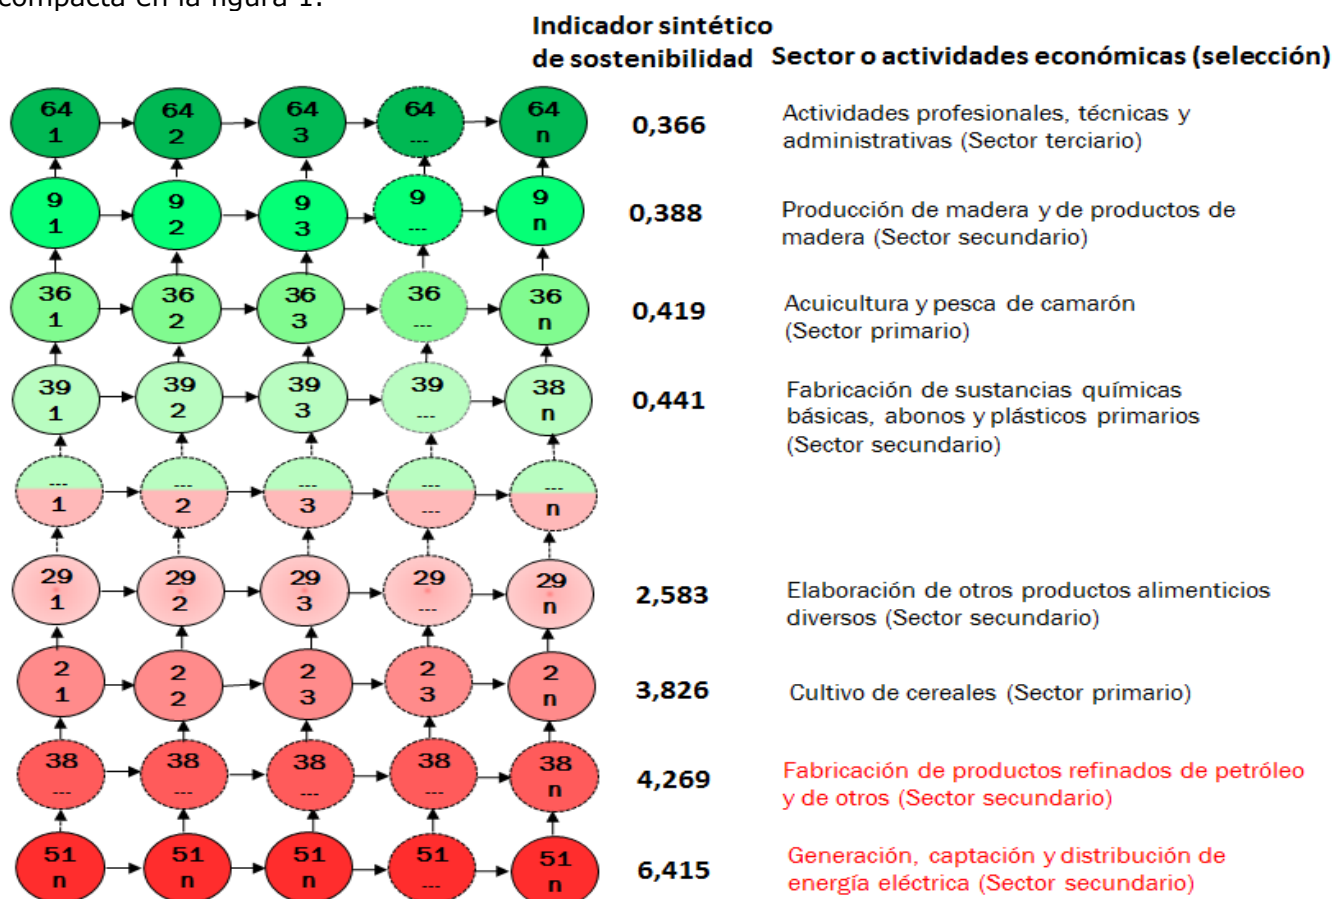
compacta en la figura 1.

Indicador sintético de sostenibilidad

Sector o actividades económicas (selección)

64 1, 64 2, 64 3, 64 ---, 64 n
0,366
Actividades profesionales, técnicas y administrativas (Sector terciario)

9 1, 9 2, 9 3, 9 ---, 9 n
0,388
Producción de madera y de productos de madera (Sector secundario)

36 1, 36 2, 36 3, 36 ---, 36 n
0,419
Acuicultura y pesca de camarón (Sector primario)

39 1, 39 2, 39 3, 39 ---, 38 n
0,441
Fabricación de sustancias químicas básicas, abonos y plásticos primarios (Sector secundario)

--- 1, --- 2, --- 3, --- ---, --- n

29 1, 29 2, 29 3, 29 ---, 29 n
2,583
Elaboración de otros productos alimenticios diversos (Sector secundario)

2 1, 2 2, 2 3, 2 3, 2 n
3,826
Cultivo de cereales (Sector primario)

38 ---, 38 ---, 38 ---, 38 ---, 38 n
4,269
Fabricación de productos refinados de petróleo y de otros (Sector secundario)

51 n, 51 n, 51 n, 51 ---, 51 n
6,415
Generación, captación y distribución de energía eléctrica (Sector secundario)